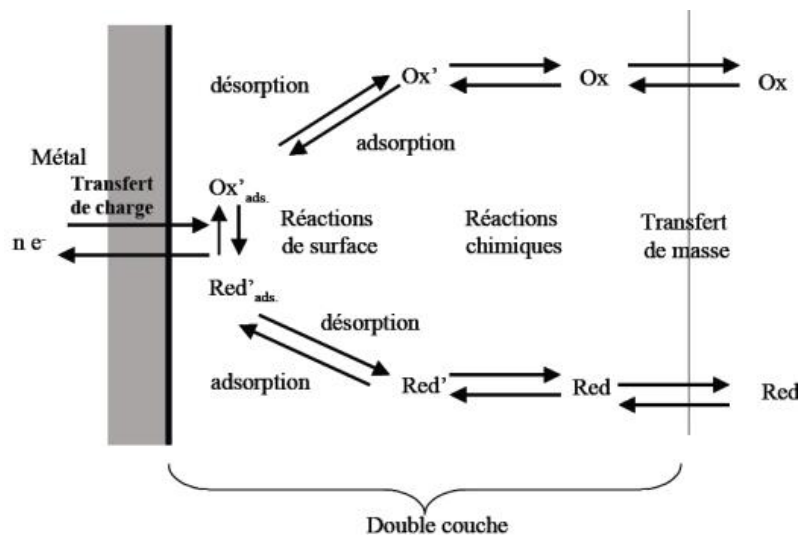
désorption
Ox'
Ox
Ox
adsorption
Métal
Transfert de charge
Ox'$_{ads.}$
Réactions de surface
Réactions chimiques
Transfert de masse
n e$^{-}$
Red'$_{ads.}$
désorption
adsorption
Red'
Red
Red
Double couche